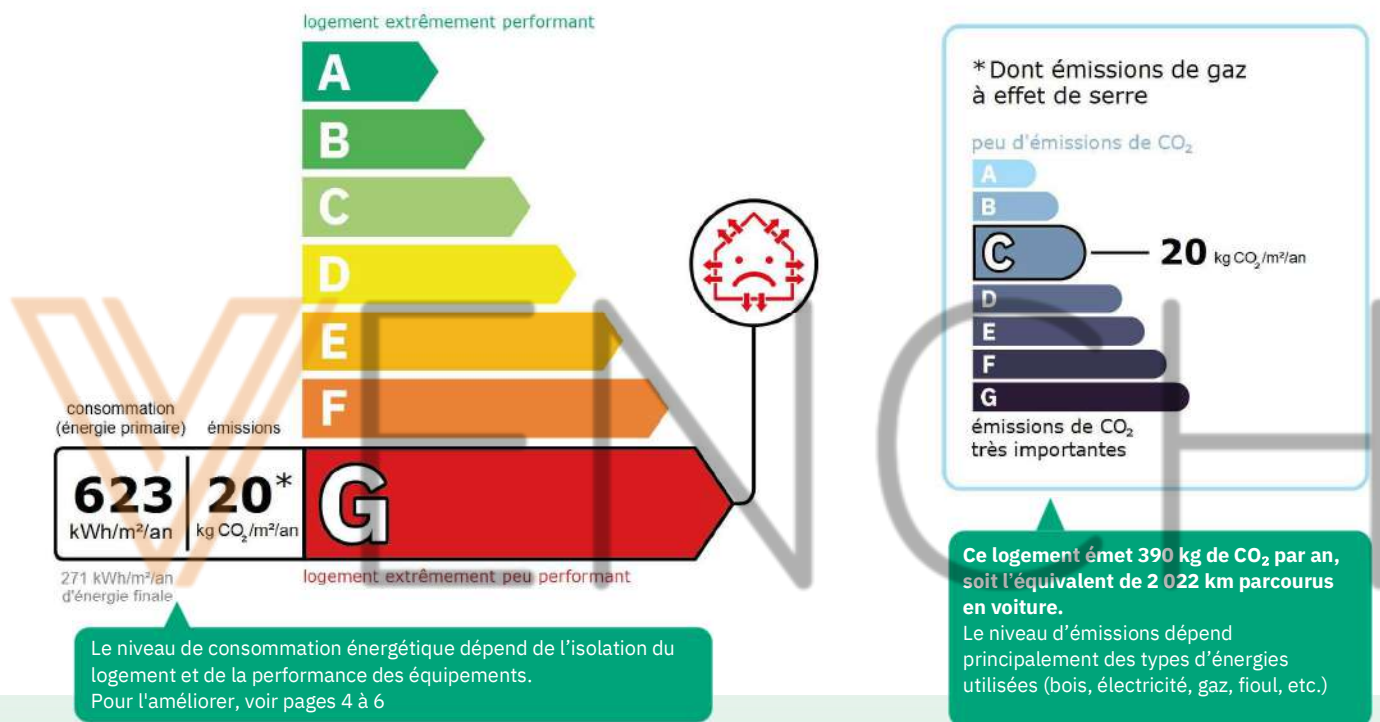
logement extrêmement performant

A
B
C
D
E
F

consommation (énergie primaire)
émissions

623
kWh/m²/an

20*
kg $CO_2$/m²/an

G

logement extrêmement peu performant

271 kWh/m²/an d'énergie finale

Le niveau de consommation énergétique dépend de l'isolation du logement et de la performance des équipements.
Pour l'améliorer, voir pages 4 à 6

*Dont émissions de gaz à effet de serre

peu d'émissions de $CO_2$

A
B
C
D
E
F
G

20 kg $CO_2$/m²/an

émissions de $CO_2$ très importantes

Ce logement émet 390 kg de $CO_2$ par an, soit l'équivalent de 2 022 km parcourus en voiture.
Le niveau d'émissions dépend principalement des types d'énergies utilisées (bois, électricité, gaz, fioul, etc.)